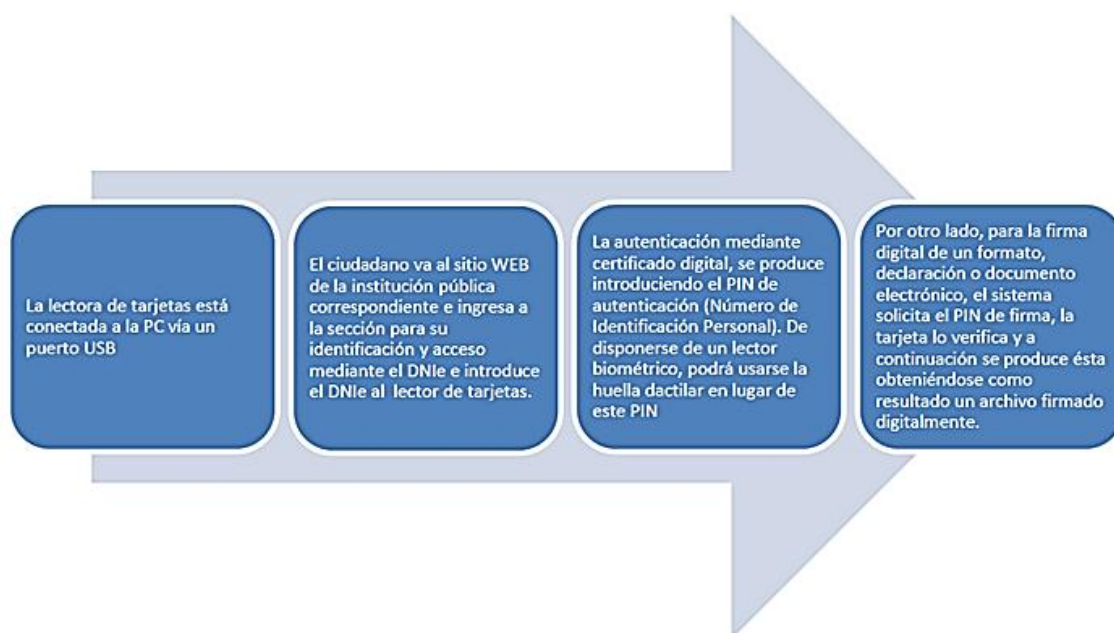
La lectora de tarjetas está conectada a la PC vía un puerto USB

El ciudadano va al sitio WEB de la institución pública correspondiente e ingresa a la sección para su identificación y acceso mediante el DNIe e introduce el DNIe al lector de tarjetas.

La autenticación mediante certificado digital, se produce introduciendo el PIN de autenticación (Número de Identificación Personal). De disponerse de un lector biométrico, podrá usarse la huella dactilar en lugar de este PIN

Por otro lado, para la firma digital de un formato, declaración o documento electrónico, el sistema solicita el PIN de firma, la tarjeta lo verifica y a continuación se produce ésta obteniéndose como resultado un archivo firmado digitalmente.